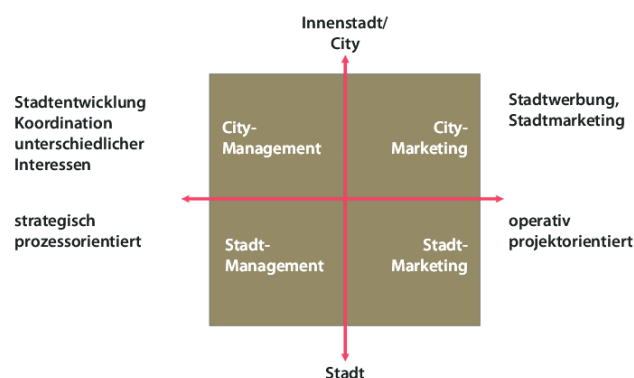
Innenstadt/
City

Stadtentwicklung
Koordination
unterschiedlicher
Interessen

City-
Management

City-
Marketing

Stadtwerbung,
Stadtmarketing

strategisch
prozessorientiert

operativ
projektorientiert

Stadt-
Management

Stadt-
Marketing

Stadt